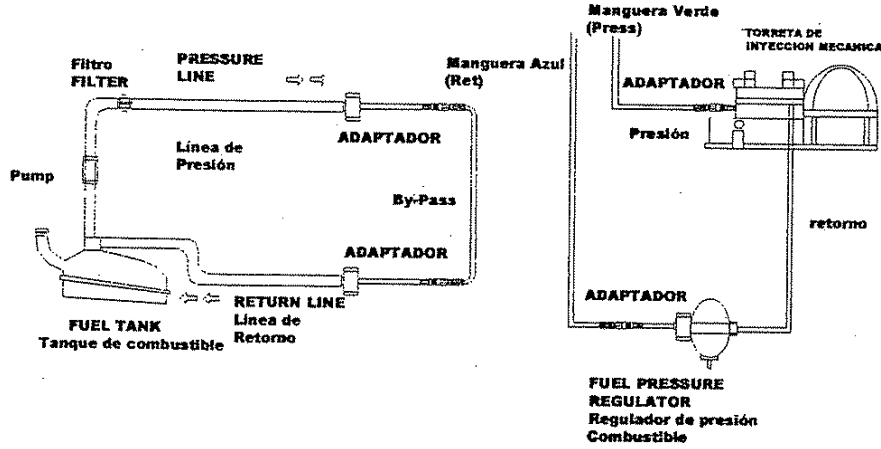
Filtro
FILTER

PRESSURE
LINE

Manguera Azul
(Ret)

Línea de
Presión

ADAPTADOR

Pump

By-Pass

ADAPTADOR

RETURN LINE
Línea de
Retorno

FUEL TANK
Tanque de combustible

Manguera Verde
(Press)

TORRETA DE
INYECCION MECANICA

ADAPTADOR

Presión

retorno

ADAPTADOR

FUEL PRESSURE
REGULATOR
Regulador de presión
Combustible